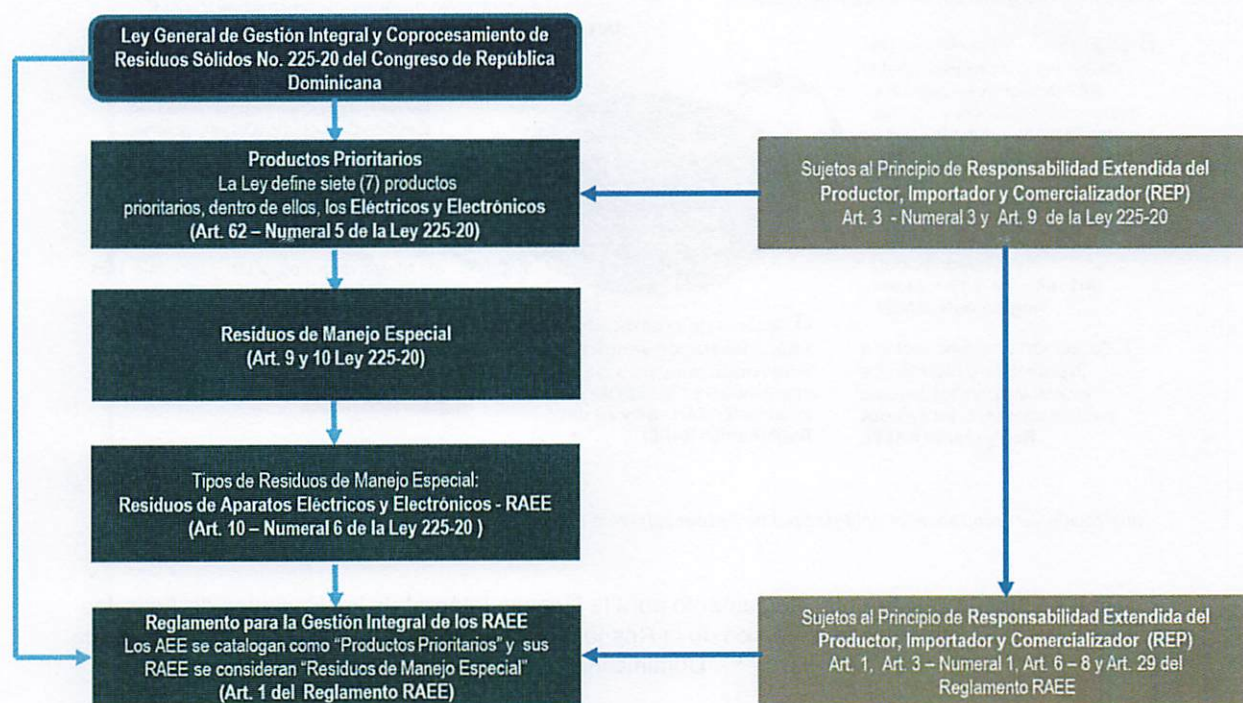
Ley General de Gestión Integral y Coprocesamiento de Residuos Sólidos No. 225-20 del Congreso de República Dominicana

Productos Prioritarios
La Ley define siete (7) productos prioritarios, dentro de ellos, los Eléctricos y Electrónicos
(Art. 62 – Numeral 5 de la Ley 225-20)

Sujetos al Principio de Responsabilidad Extendida del Productor, Importador y Comercializador (REP)
Art. 3 - Numeral 3 y Art. 9 de la Ley 225-20

Residuos de Manejo Especial
(Art. 9 y 10 Ley 225-20)

Tipos de Residuos de Manejo Especial:
Residuos de Aparatos Eléctricos y Electrónicos - RAEE
(Art. 10 – Numeral 6 de la Ley 225-20 )

Reglamento para la Gestión Integral de los RAEE
Los AEE se catalogan como "Productos Prioritarios" y sus RAEE se consideran "Residuos de Manejo Especial"
(Art. 1 del Reglamento RAEE)

Sujetos al Principio de Responsabilidad Extendida del Productor, Importador y Comercializador (REP)
Art. 1, Art. 3 – Numeral 1, Art. 6 – 8 y Art. 29 del Reglamento RAEE